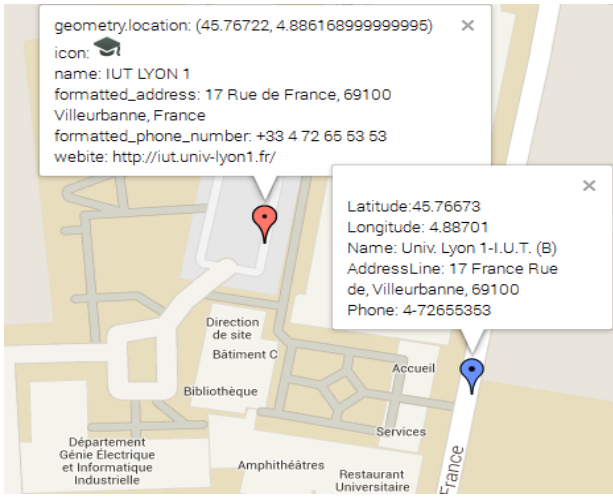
geometry.location: (45.76722, 4.886168999999995)
icon:
name: IUT LYON 1
formatted_address: 17 Rue de France, 69100 Villeurbanne, France
formatted_phone_number: +33 4 72 65 53 53
webite: http://iut.univ-lyon1.fr/

×

Latitude:45.76673
Longitude: 4.88701
Name: Univ. Lyon 1-I.U.T. (B)
AddressLine: 17 France Rue de, Villeurbanne, 69100
Phone: 4-72655353

×

Direction de site
Bâtiment C
Bibliothèque
Accueil
Services
Département Génie Électrique et Informatique Industrielle
Amphithéâtres
Restaurant Universitaire
France